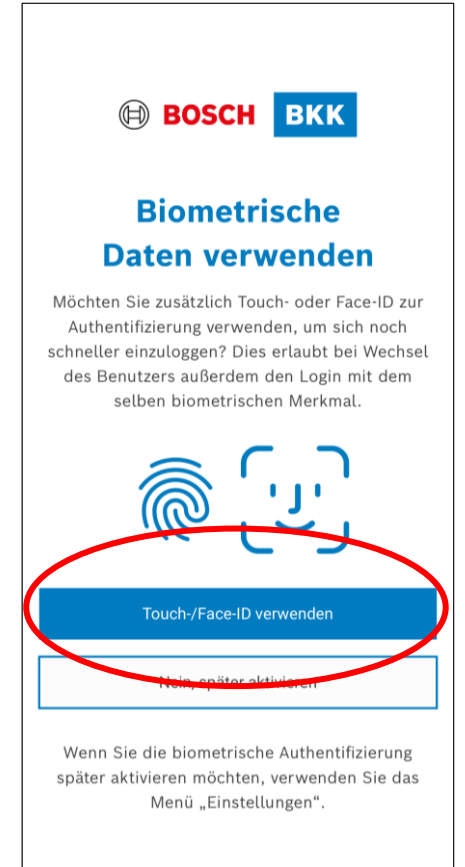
BOSCH BKK

Biometrische Daten verwenden

Möchten Sie zusätzlich Touch- oder Face-ID zur Authentifizierung verwenden, um sich noch schneller einzuloggen? Dies erlaubt bei Wechsel des Benutzers außerdem den Login mit dem selben biometrischen Merkmal.

Touch-/Face-ID verwenden

Nein, später aktivieren

Wenn Sie die biometrische Authentifizierung später aktivieren möchten, verwenden Sie das Menü „Einstellungen".